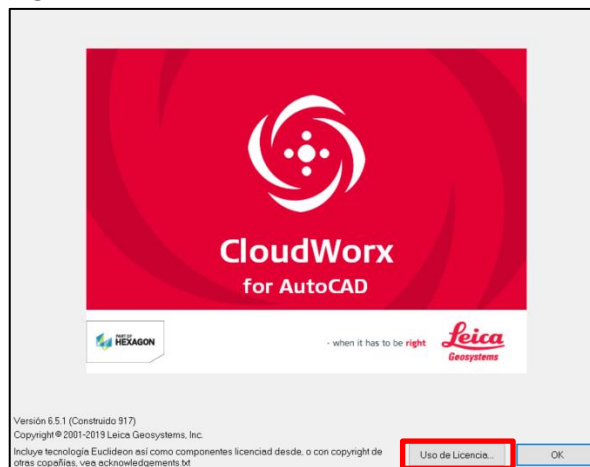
CloudWorx
for AutoCAD

PART OF HEXAGON

- when it has to be right

Leica
Geosystems

Versión 6.5.1 (Construido 917)
Copyright © 2001-2019 Leica Geosystems, Inc.
Incluye tecnología Euclideon así como componentes licenciad desde, o con copyright de otras copañías, vea acknowledgements.txt

Uso de Licencia...

OK